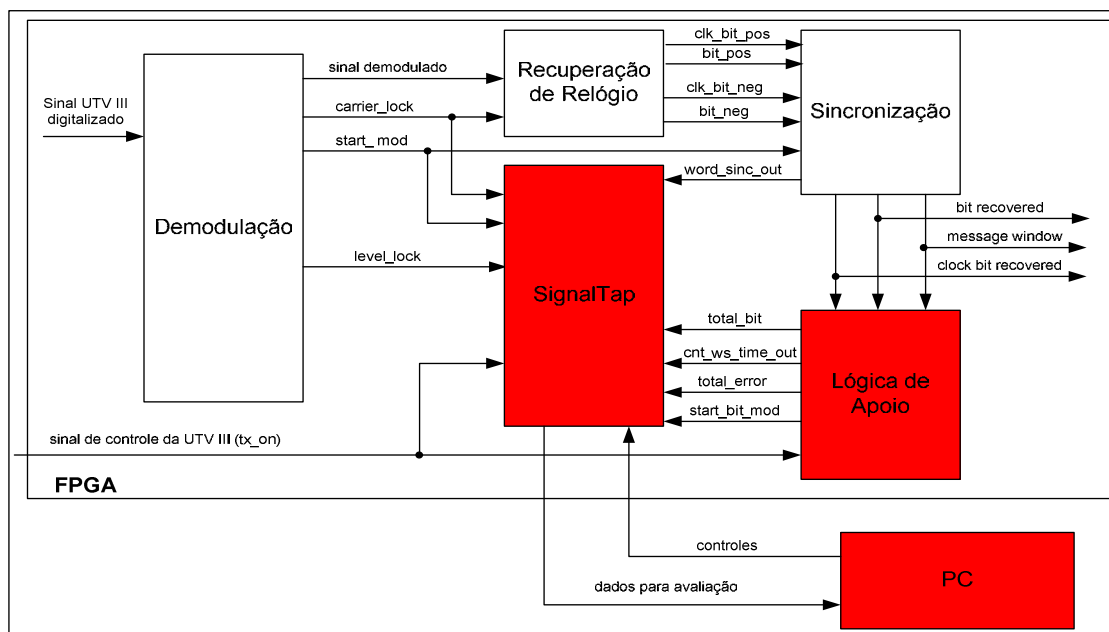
Sinal UTV III digitalizado

Demodulação

sinal demodulado

carrier_lock

start_ mod

level_lock

Recuperação de Relógio

clk_bit_pos

bit_pos

clk_bit_neg

bit_neg

Sincronização

word_sinc_out

bit recovered

message window

clock bit recovered

SignalTap

total_bit

cnt_ws_time_out

total_error

start_bit_mod

Lógica de Apoio

sinal de controle da UTV III (tx_on)

FPGA

controles

dados para avaliação

PC